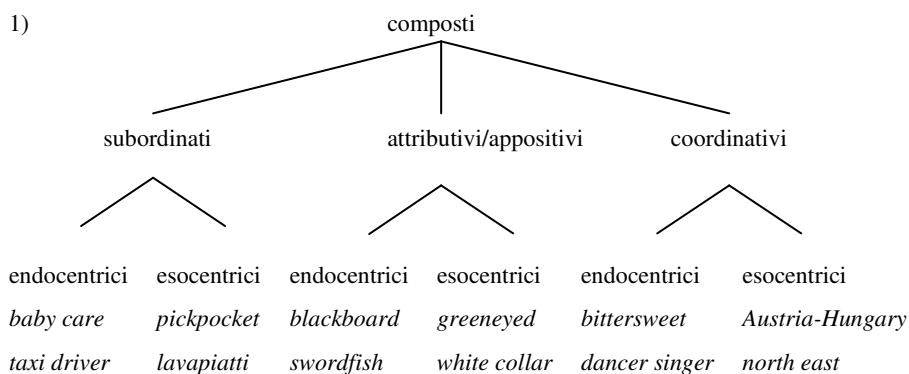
1) composti

subordinati attributivi/appositivi coordinativi

| endocentrici | esocentrici | endocentrici | esocentrici | endocentrici | esocentrici |
|---|---|---|---|---|---|
| *baby care* | *pickpocket* | *blackboard* | *greeneyed* | *bittersweet* | *Austria-Hungary* |
| *taxi driver* | *lavapiatti* | *swordfish* | *white collar* | *dancer singer* | *north east* |